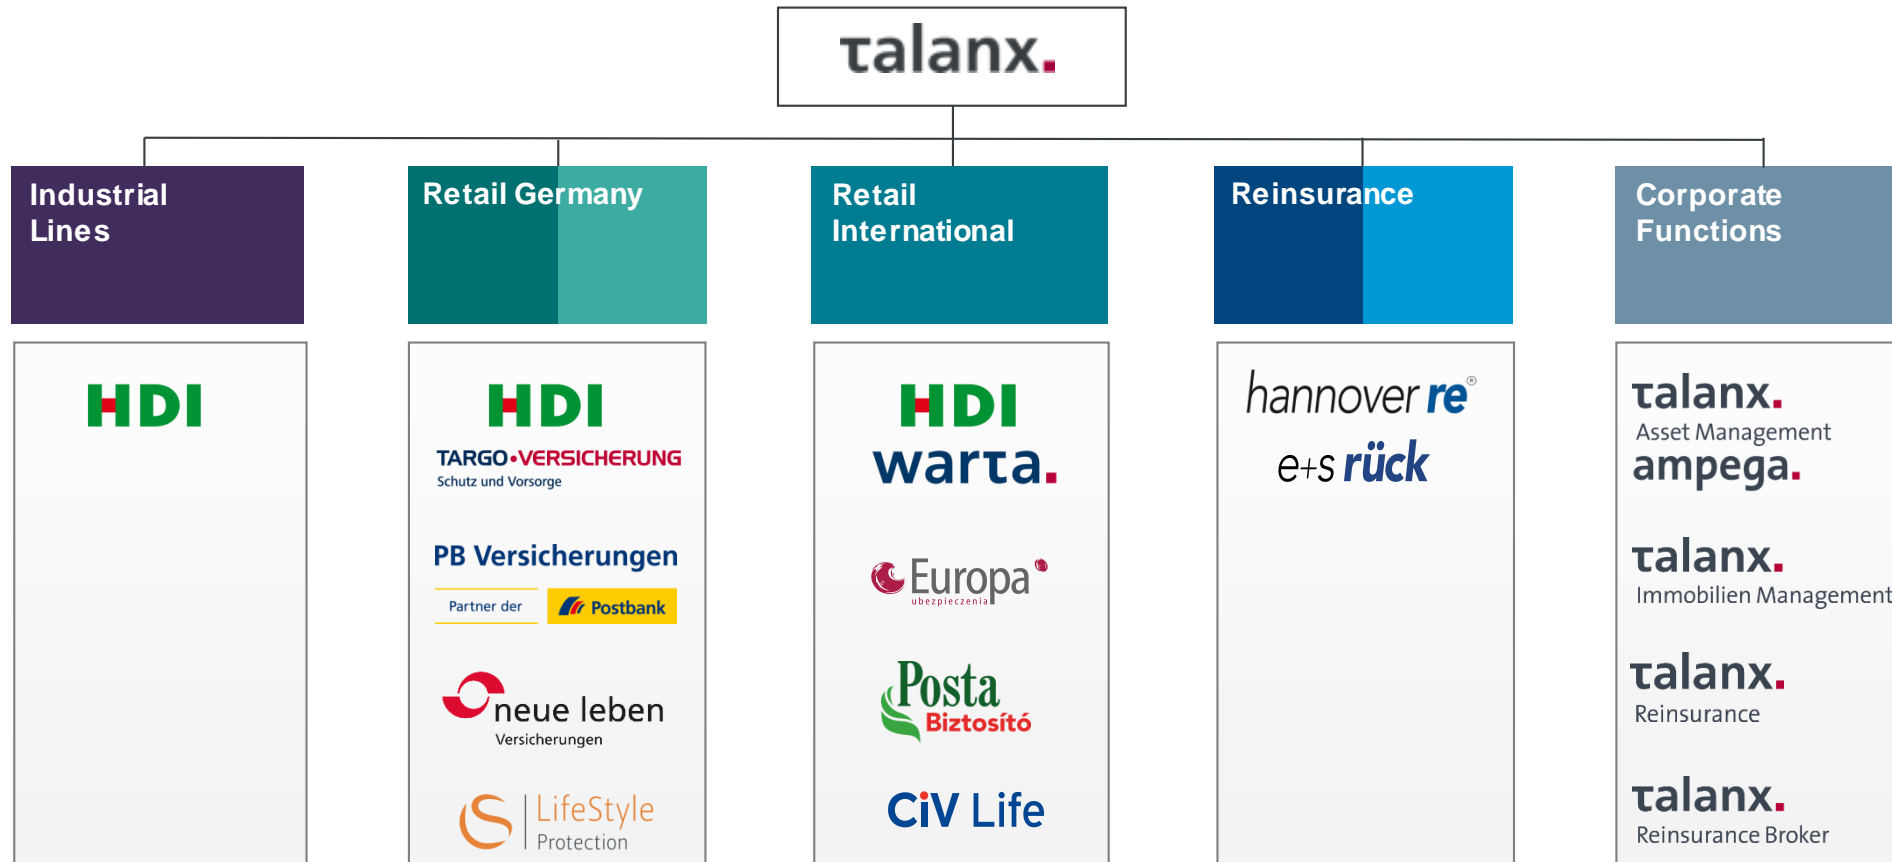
talanx.

Industrial Lines

HDI

Retail Germany

HDI

TARGO•VERSICHERUNG
Schutz und Vorsorge

PB Versicherungen
Partner der Postbank

neue leben
Versicherungen

LifeStyle
Protection

Retail International

HDI

warta.

Europa
ubezpieczenia

Posta
Biztosító

CiV Life

Reinsurance

hannover re®

e+s rück

Corporate Functions

talanx.
Asset Management

ampega.

talanx.
Immobilien Management

talanx.
Reinsurance

talanx.
Reinsurance Broker